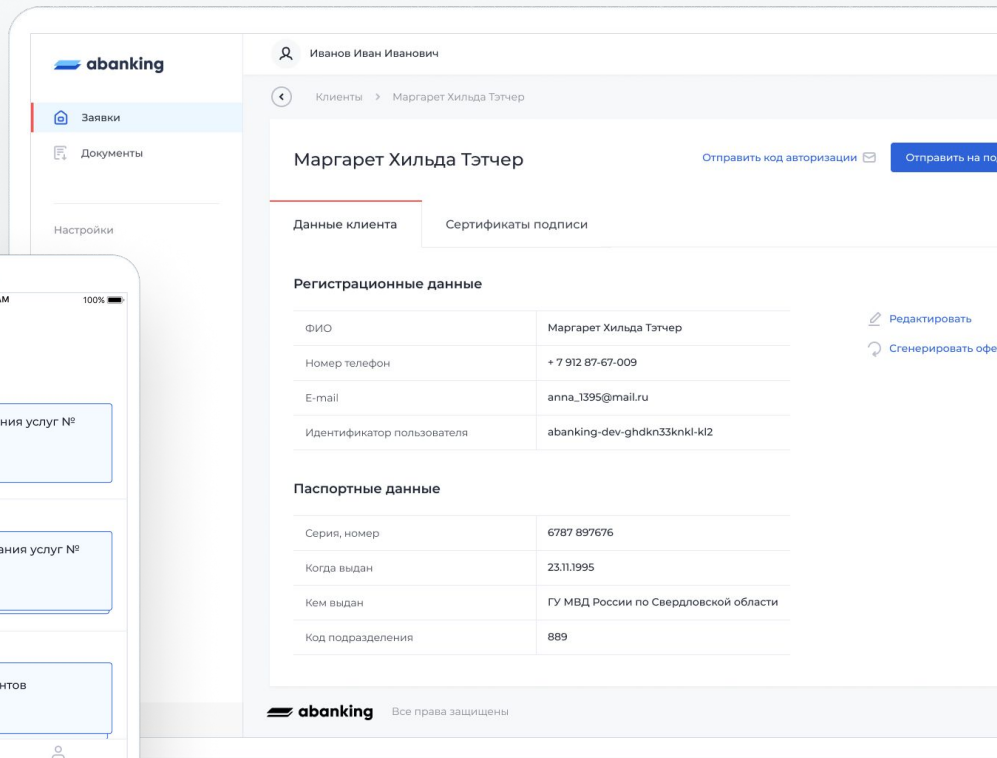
abanking

Заявки

Документы

Настройки

Иванов Иван Иванович

Клиенты > Маргарет Хильда Тэтчер

Маргарет Хильда Тэтчер

Отправить код авторизации

Отправить на по

Данные клиента

Сертификаты подписи

Регистрационные данные

| ФИО | Маргарет Хильда Тэтчер |
|---|---|
| Номер телефон | + 7 912 87-67-009 |
| E-mail | anna_1395@mail.ru |
| Идентификатор пользователя | abanking-dev-ghdkn33knkl-kl2 |

Редактировать

Сгенерировать офе

Паспортные данные

| Серия, номер | 6787 897676 |
|---|---|
| Когда выдан | 23.11.1995 |
| Кем выдан | ГУ МВД России по Свердловской области |
| Код подразделения | 889 |

abanking Все права защищены

AM

100%

ния услуг №

ания услуг №

нтов